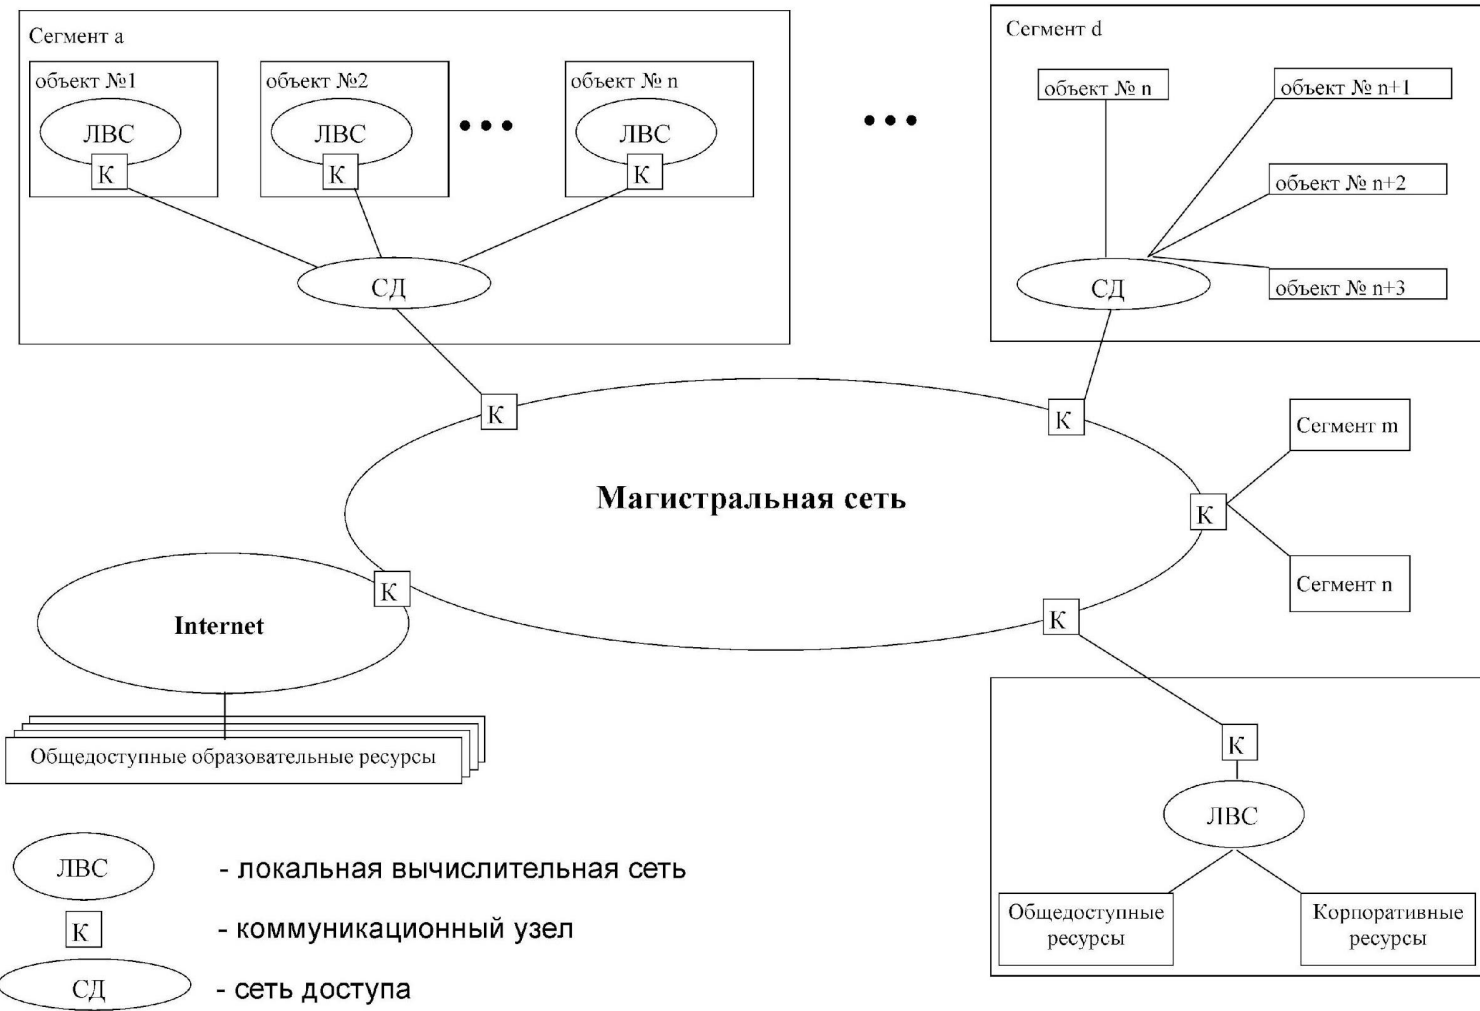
Сегмент a

объект №1

ЛВС

К

объект №2

ЛВС

К

•••

объект № n

ЛВС

К

СД

•••

Сегмент d

объект № n

объект № n+1

объект № n+2

объект № n+3

СД

К

К

Магистральная сеть

Сегмент m

К

Сегмент n

К

Internet

К

Общедоступные образовательные ресурсы

К

ЛВС

Общедоступные ресурсы

Корпоративные ресурсы

ЛВС - локальная вычислительная сеть

К - коммуникационный узел

СД - сеть доступа